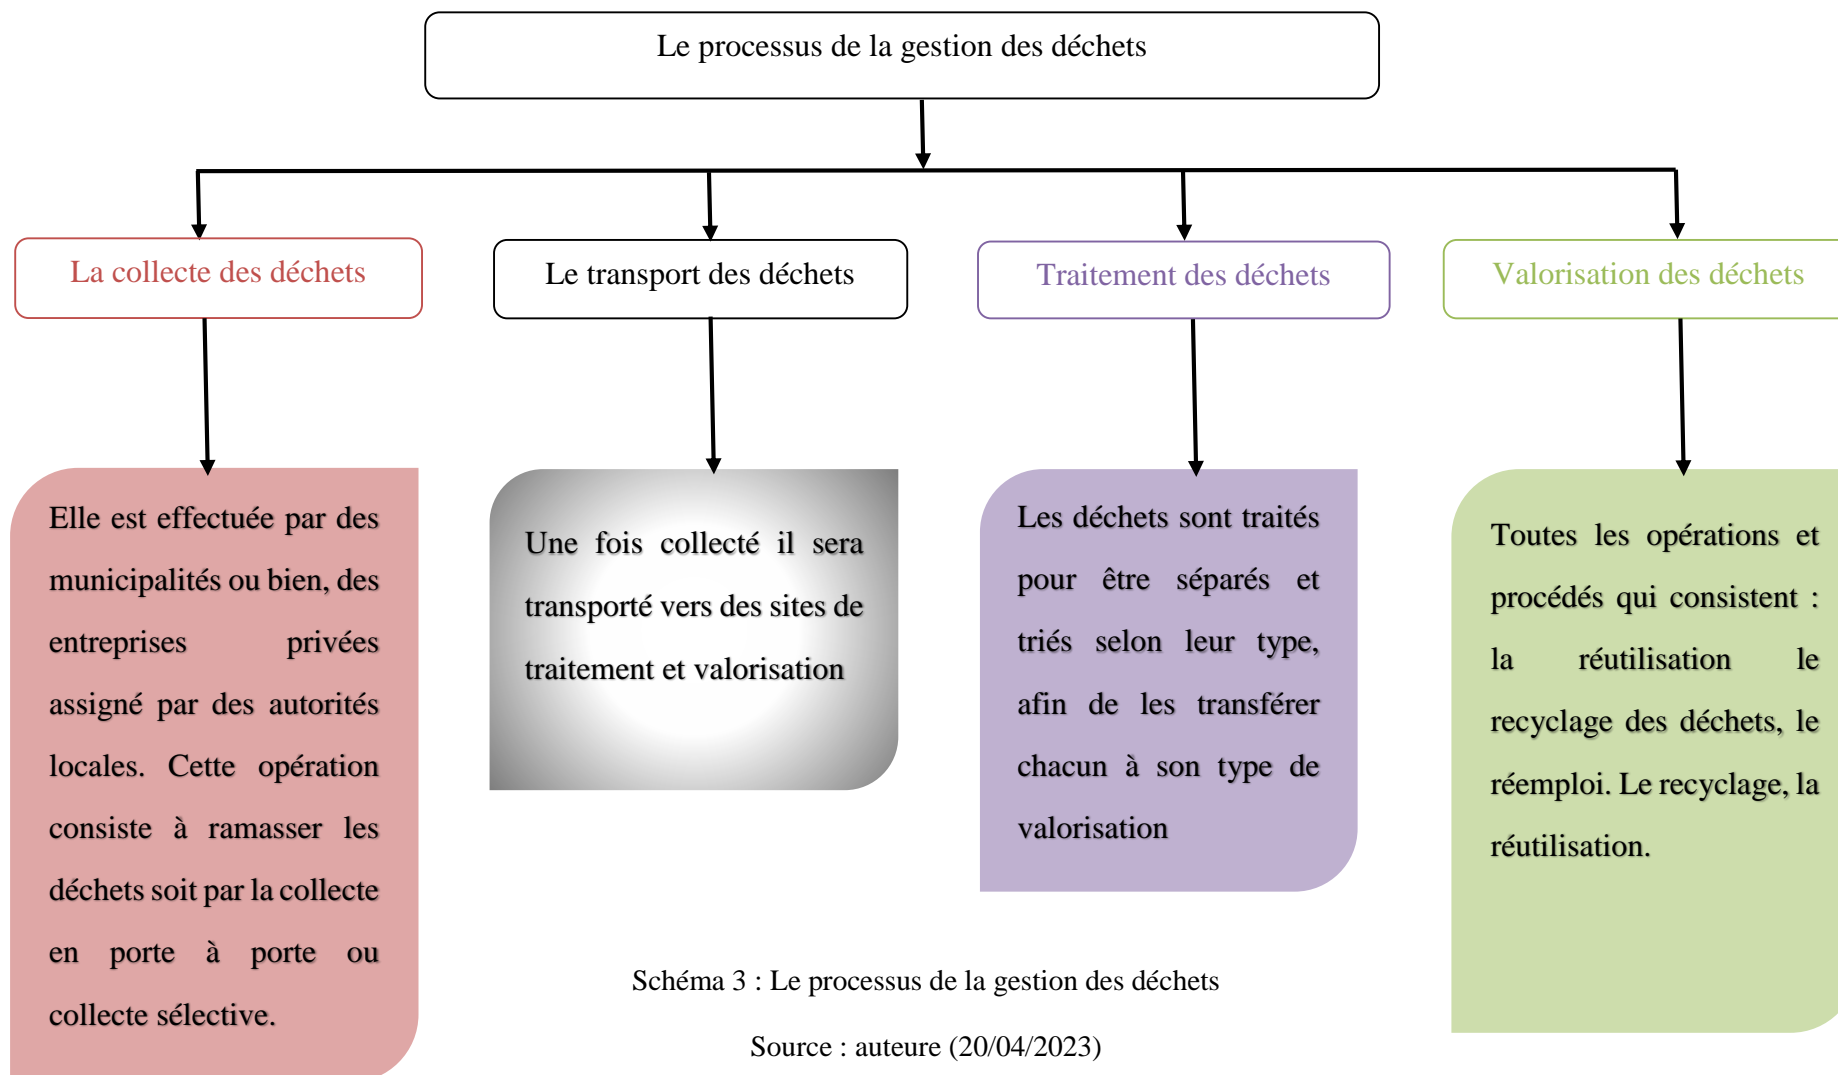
Le processus de la gestion des déchets

La collecte des déchets

Le transport des déchets

Traitement des déchets

Valorisation des déchets

Elle est effectuée par des municipalités ou bien, des entreprises privées assigné par des autorités locales. Cette opération consiste à ramasser les déchets soit par la collecte en porte à porte ou collecte sélective.

Une fois collecté il sera transporté vers des sites de traitement et valorisation

Les déchets sont traités pour être séparés et triés selon leur type, afin de les transférer chacun à son type de valorisation

Toutes les opérations et procédés qui consistent : la réutilisation le recyclage des déchets, le réemploi. Le recyclage, la réutilisation.

Schéma 3 : Le processus de la gestion des déchets

Source : auteure (20/04/2023)